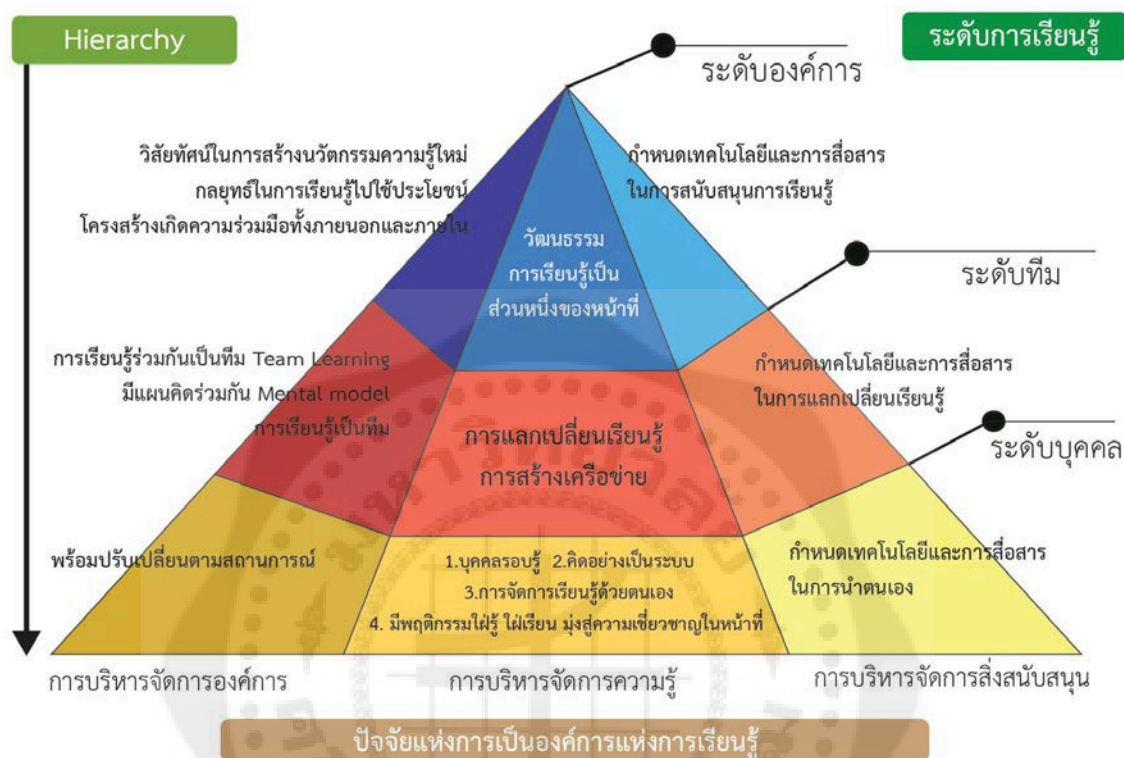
Hierarchy

ระดับการเรียนรู้

ระดับองค์การ

วิสัยทัศน์ในการสร้างนวัตกรรมความรู้ใหม่
กลยุทธ์ในการเรียนรู้ไปใช้ประโยชน์
โครงสร้างเกิดความร่วมมือทั้งภายนอกและภายใน

กำหนดเทคโนโลยีและการสื่อสาร
ในการสนับสนุนการเรียนรู้

วัฒนธรรม
การเรียนรู้เป็น
ส่วนหนึ่งของหน้าที่

ระดับทีม

การเรียนรู้ร่วมกันเป็นทีม Team Learning
มีแผนคิดร่วมกัน Mental model
การเรียนรู้เป็นทีม

กำหนดเทคโนโลยีและการสื่อสาร
ในการแลกเปลี่ยนเรียนรู้

ระดับบุคคล

การแลกเปลี่ยนเรียนรู้
การสร้างเครือข่าย

พร้อมปรับเปลี่ยนตามสถานการณ์

1.บุคคลรอบรู้ 2.คิดอย่างเป็นระบบ
3.การจัดการเรียนรู้ด้วยตนเอง
4. มีพฤติกรรมใฝ่รู้ ใฝ่เรียน มุ่งสู่ความเชี่ยวชาญในหน้าที่

กำหนดเทคโนโลยีและการสื่อสาร
ในการนำตนเอง

การบริหารจัดการองค์การ

การบริหารจัดการความรู้

การบริหารจัดการสิ่งสนับสนุน

ปัจจัยแห่งการเป็นองค์การแห่งการเรียนรู้